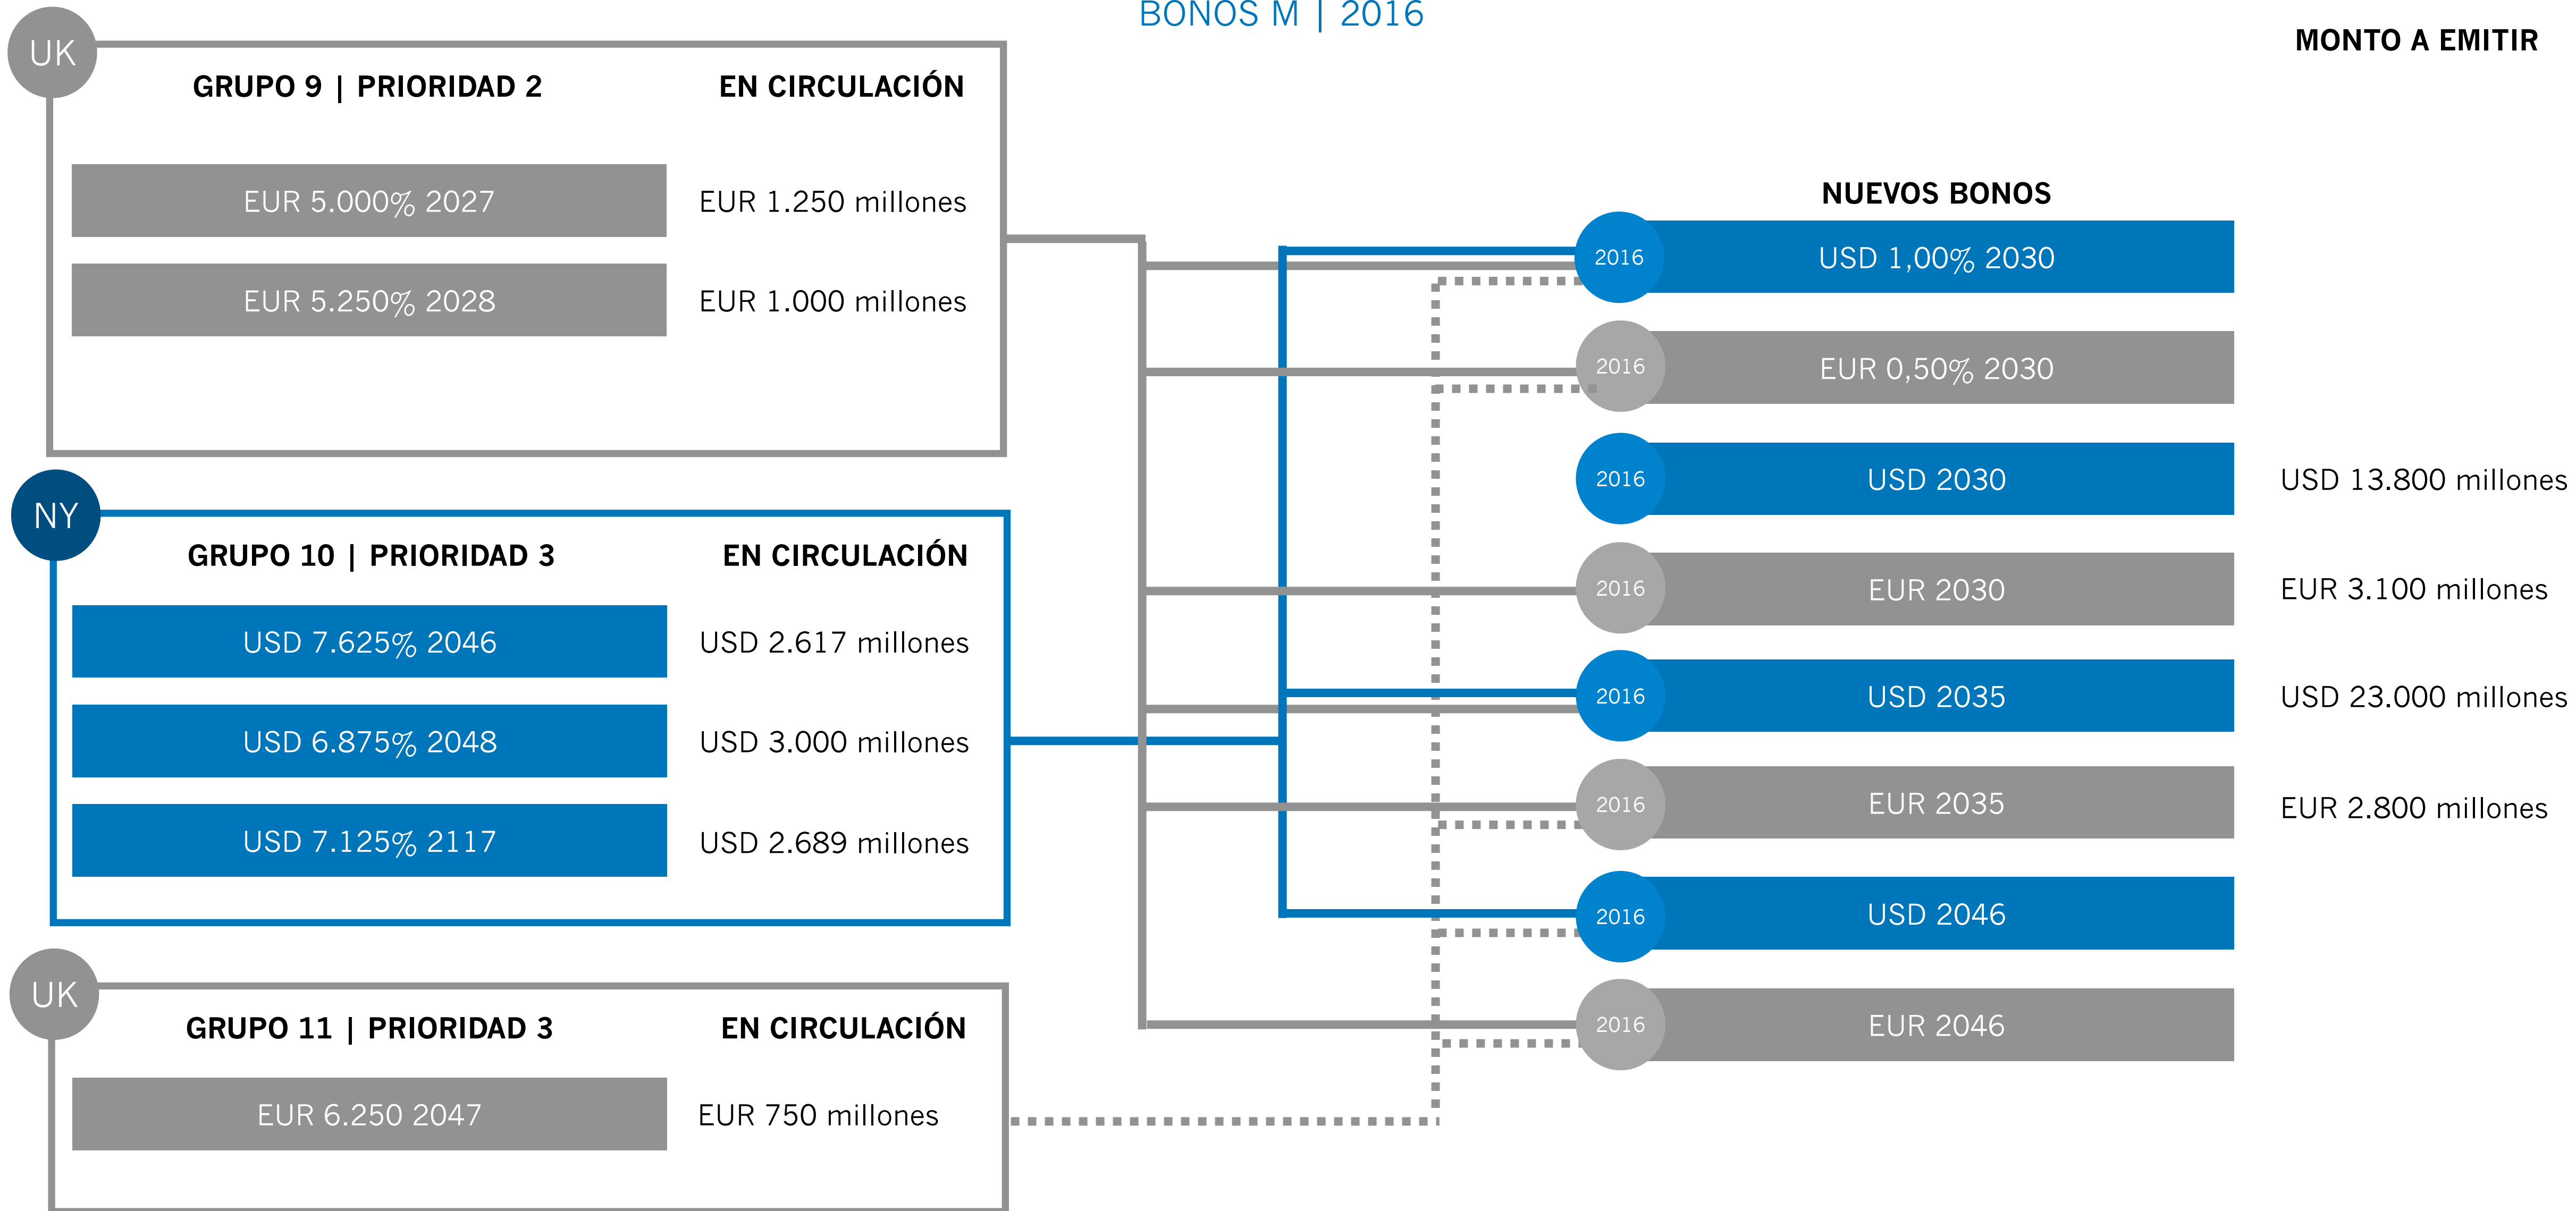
BONOS M | 2016

MONTO A EMITIR

UK

GRUPO 9 | PRIORIDAD 2

EN CIRCULACIÓN

EUR 5.000% 2027

EUR 1.250 millones

EUR 5.250% 2028

EUR 1.000 millones

NY

GRUPO 10 | PRIORIDAD 3

EN CIRCULACIÓN

USD 7.625% 2046

USD 2.617 millones

USD 6.875% 2048

USD 3.000 millones

USD 7.125% 2117

USD 2.689 millones

UK

GRUPO 11 | PRIORIDAD 3

EN CIRCULACIÓN

EUR 6.250 2047

EUR 750 millones

NUEVOS BONOS

2016 USD 1,00% 2030

2016 EUR 0,50% 2030

2016 USD 2030

USD 13.800 millones

2016 EUR 2030

EUR 3.100 millones

2016 USD 2035

USD 23.000 millones

2016 EUR 2035

EUR 2.800 millones

2016 USD 2046

2016 EUR 2046